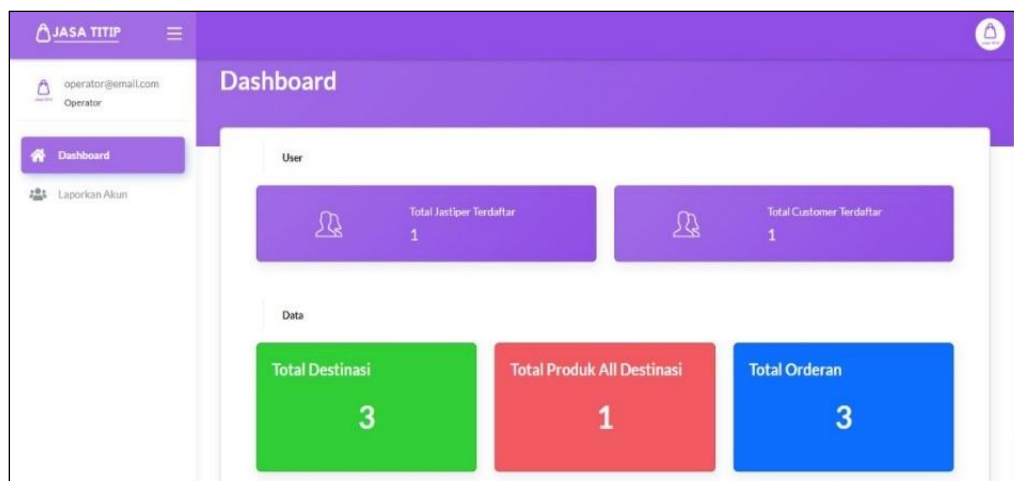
JASA TITIP

operator@email.com
Operator

Dashboard

Laporkan Akun

Dashboard

User

Total Jastiper Terdaftar
1

Total Customer Terdaftar
1

Data

Total Destinasi
3

Total Produk All Destinasi
1

Total Orderan
3